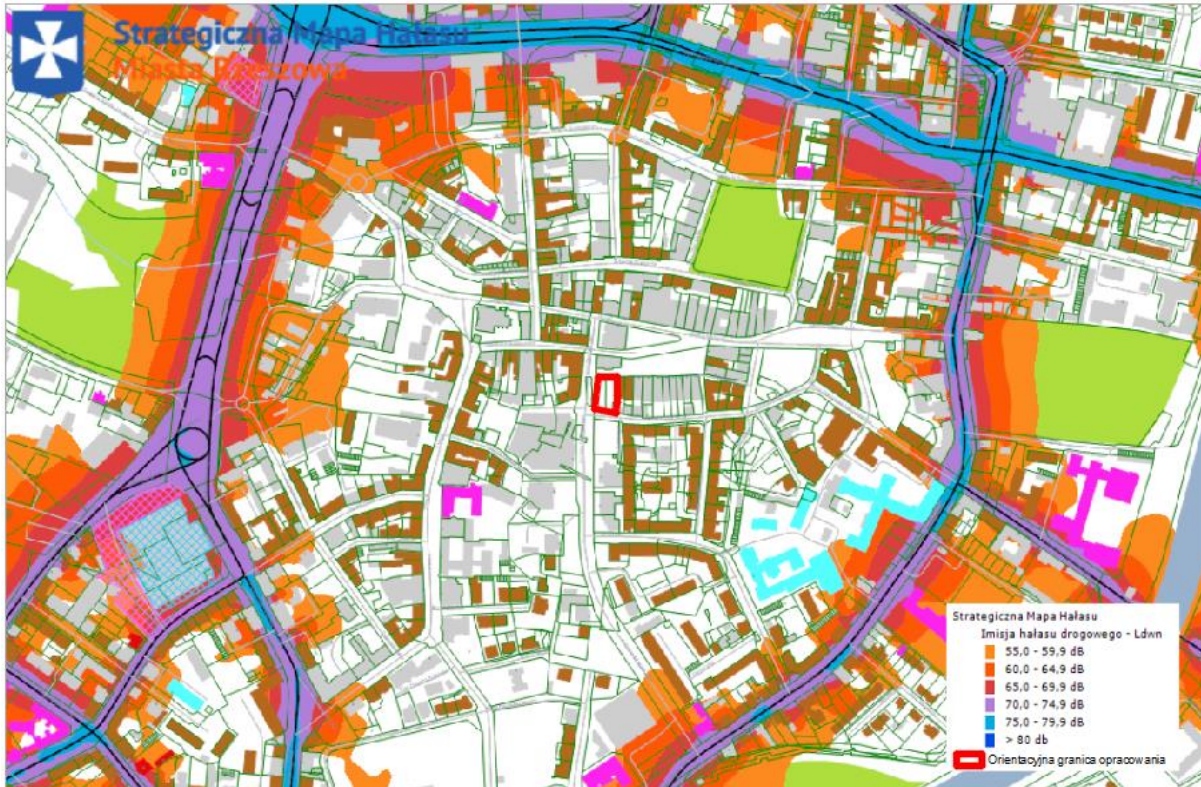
Strategiczna Mapa Hałasu
Miasta Rzeszowa

Strategiczna Mapa Hałasu
Imisja hałasu drogowego - Ldwn
55,0 - 59,9 dB
60,0 - 64,9 dB
65,0 - 69,9 dB
70,0 - 74,9 dB
75,0 - 79,9 dB
> 80 db
Orientacyjna granica opracowania